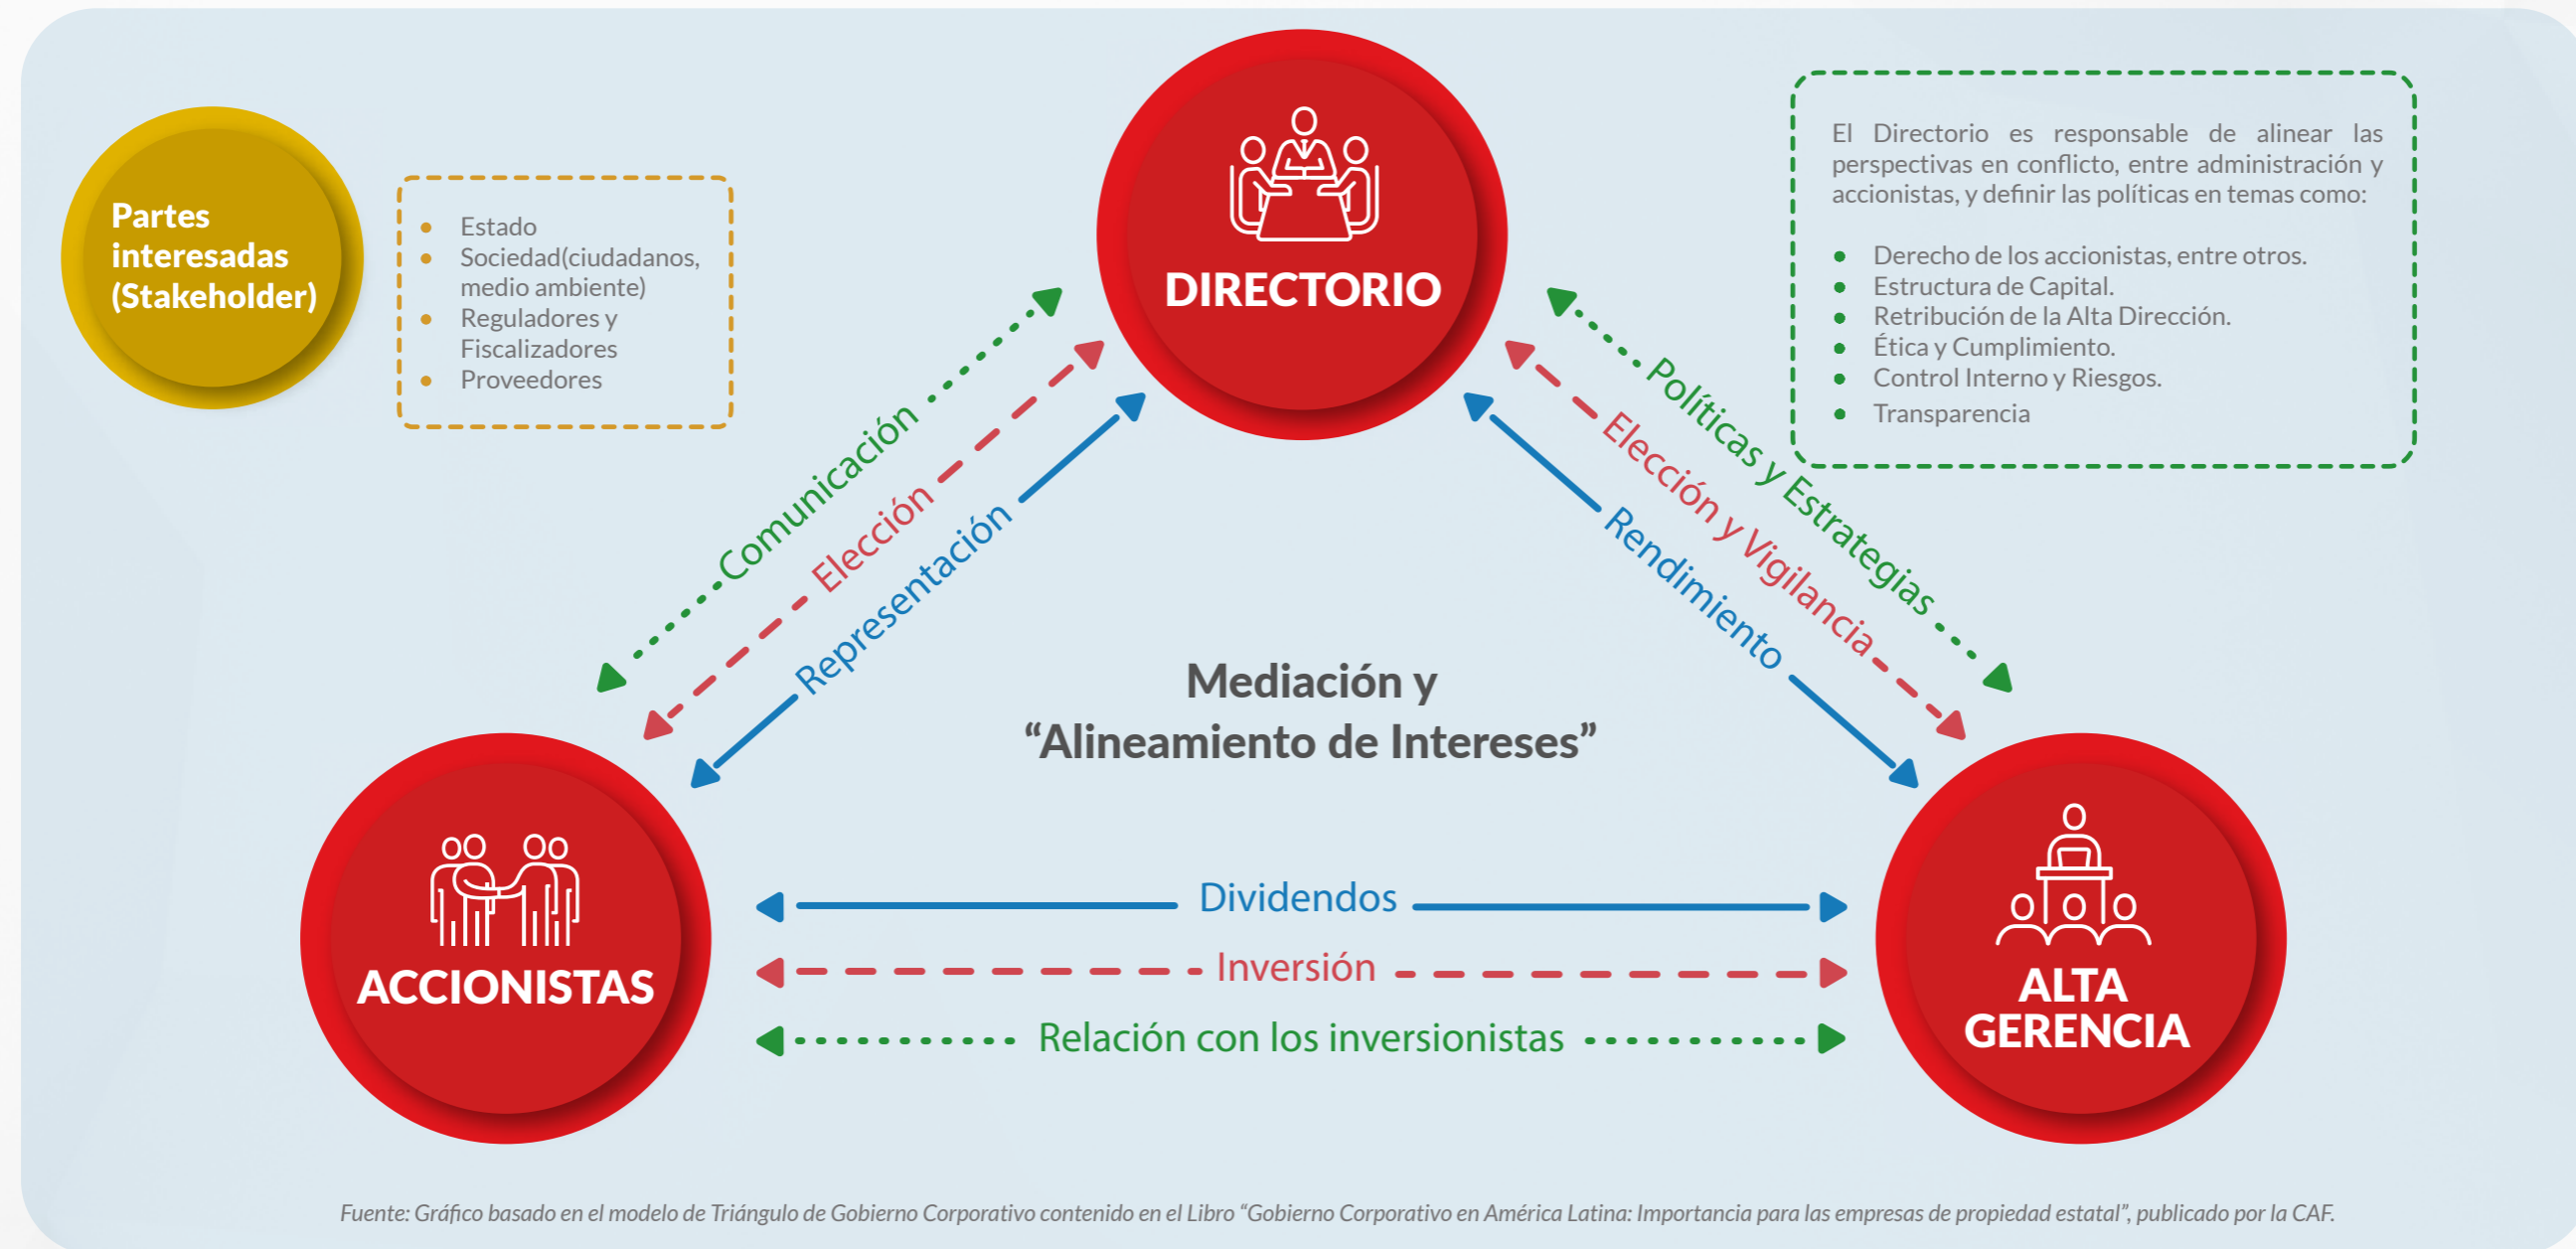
Partes interesadas (Stakeholder)

- Estado
- Sociedad(ciudadanos, medio ambiente)
- Reguladores y Fiscalizadores
- Proveedores

DIRECTORIO

El Directorio es responsable de alinear las perspectivas en conflicto, entre administración y accionistas, y definir las políticas en temas como:

- Derecho de los accionistas, entre otros.
- Estructura de Capital.
- Retribución de la Alta Dirección.
- Ética y Cumplimiento.
- Control Interno y Riesgos.
- Transparencia

Comunicación
Elección
Representación

Políticas y Estrategias
Elección y Vigilancia
Rendimiento

Mediación y “Alineamiento de Intereses”

ACCIONISTAS

Dividendos
Inversión
Relación con los inversionistas

ALTA GERENCIA

Fuente: Gráfico basado en el modelo de Triángulo de Gobierno Corporativo contenido en el Libro “Gobierno Corporativo en América Latina: Importancia para las empresas de propiedad estatal”, publicado por la CAF.